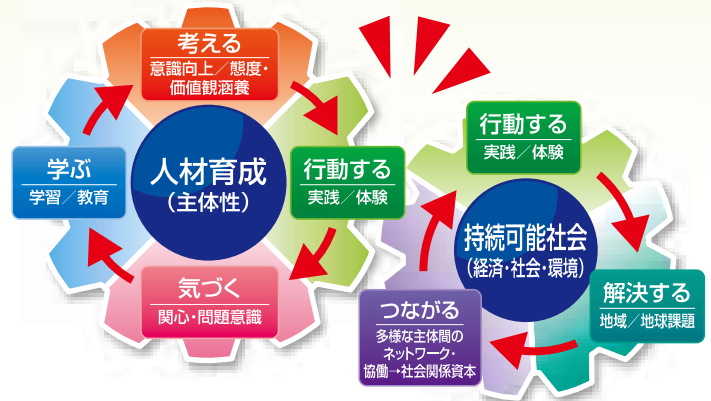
考える
意識向上／態度・価値観涵養

学ぶ
学習／教育

人材育成
（主体性）

行動する
実践／体験

気づく
関心・問題意識

行動する
実践／体験

持続可能社会
（経済・社会・環境）

解決する
地域／地球課題

つながる
多様な主体間のネットワーク・協働→社会関係資本